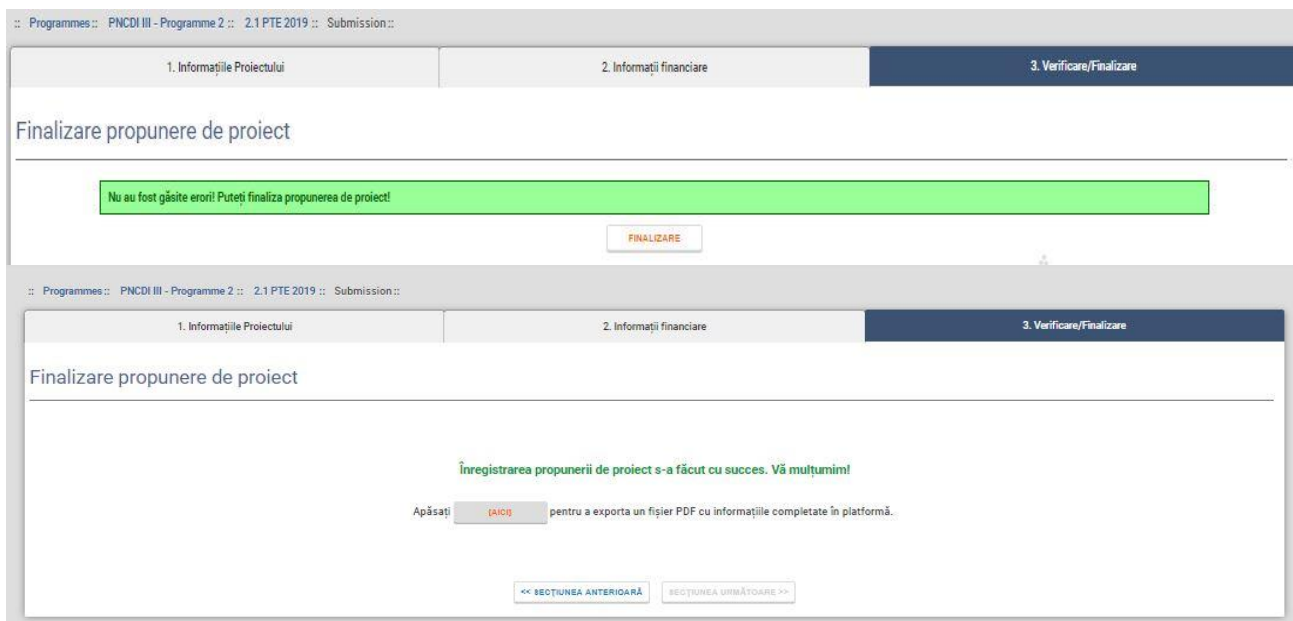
:: Programmes :: PNCDI III - Programme 2 :: 2.1 PTE 2019 :: Submission ::

1. Informațiile Proiectului

2. Informații financiare

3. Verificare/Finalizare

Finalizare propunere de proiect

Nu au fost găsite erori! Puteți finaliza propunerea de proiect!

FINALIZARE

:: Programmes :: PNCDI III - Programme 2 :: 2.1 PTE 2019 :: Submission ::

1. Informațiile Proiectului

2. Informații financiare

3. Verificare/Finalizare

Finalizare propunere de proiect

Înregistrarea propunerii de proiect s-a făcut cu succes. Vă mulțumim!

Apăsați (AICI) pentru a exporta un fișier PDF cu informațiile completate în platformă.

<< SECȚIUNEA ANTERIOARĂ

SECȚIUNEA URMĂTOARE >>